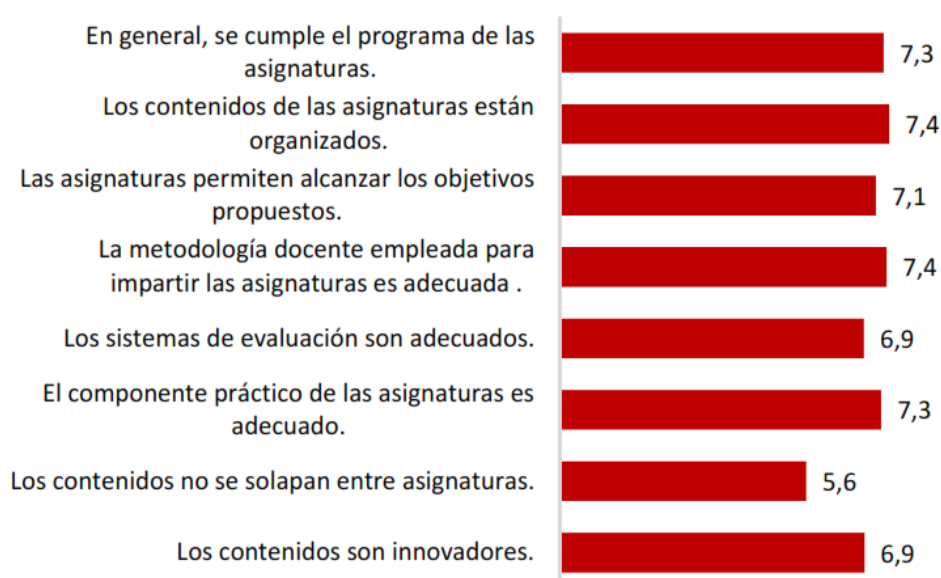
En general, se cumple el programa de las asignaturas. 7,3

Los contenidos de las asignaturas están organizados. 7,4

Las asignaturas permiten alcanzar los objetivos propuestos. 7,1

La metodología docente empleada para impartir las asignaturas es adecuada . 7,4

Los sistemas de evaluación son adecuados. 6,9

El componente práctico de las asignaturas es adecuado. 7,3

Los contenidos no se solapan entre asignaturas. 5,6

Los contenidos son innovadores. 6,9